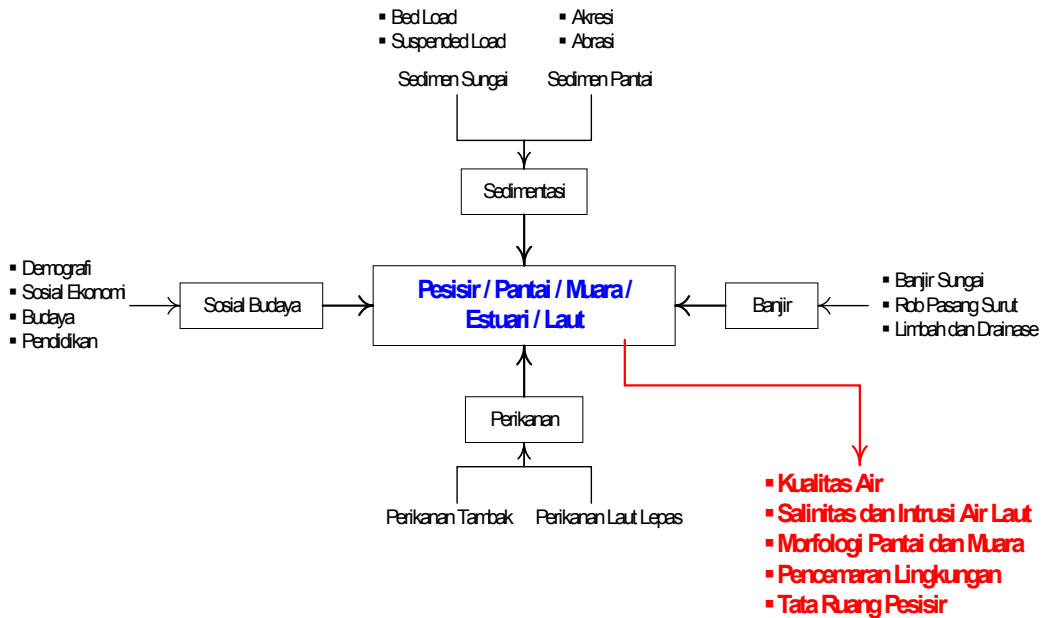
▪ Bed Load
▪ Suspended Load

▪ Akresi
▪ Abrasi

Sedimen Sungai

Sedimen Pantai

Sedimentasi

▪ Demografi
▪ Sosial Ekonomi
▪ Budaya
▪ Pendidikan

Sosial Budaya

Pesisir / Pantai / Muara / Estuari / Laut

Banjir

▪ Banjir Sungai
▪ Rob Pasang Surut
▪ Limbah dan Drainase

Perikanan

Perikanan Tambak

Perikanan Laut Lepas

▪ Kualitas Air
▪ Salinitas dan Intrusi Air Laut
▪ Morfologi Pantai dan Muara
▪ Pencemaran Lingkungan
▪ Tata Ruang Pesisir